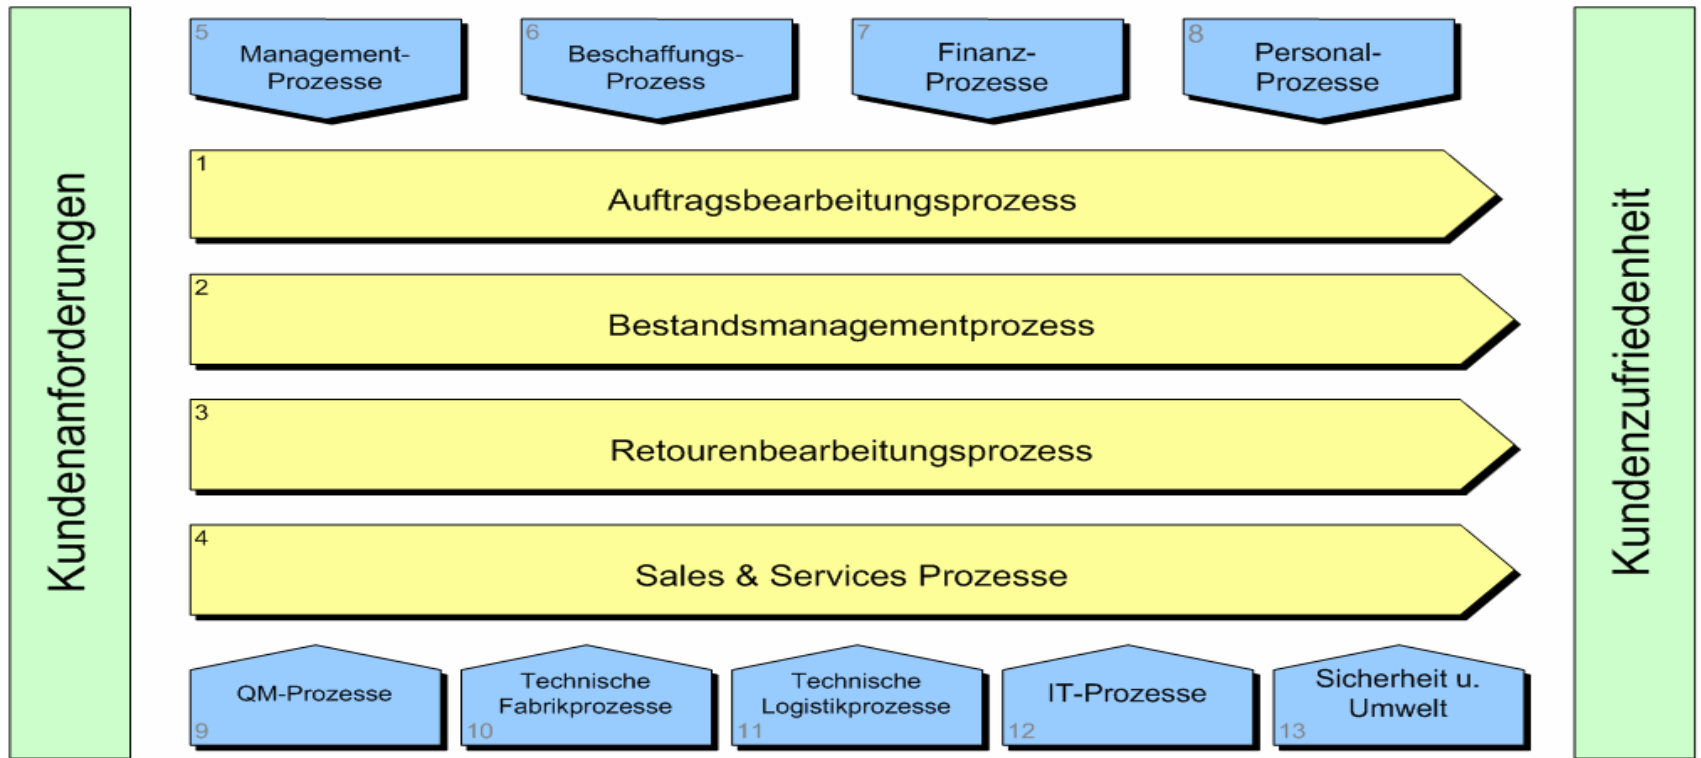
Kundenanforderungen

5 Management-Prozesse

6 Beschaffungs-Prozess

7 Finanz-Prozesse

8 Personal-Prozesse

1 Auftragsbearbeitungsprozess

2 Bestandsmanagementprozess

3 Retourenbearbeitungsprozess

4 Sales & Services Prozesse

QM-Prozesse 9

Technische Fabrikprozesse 10

Technische Logistikprozesse 11

IT-Prozesse 12

Sicherheit u. Umwelt 13

Kundenzufriedenheit